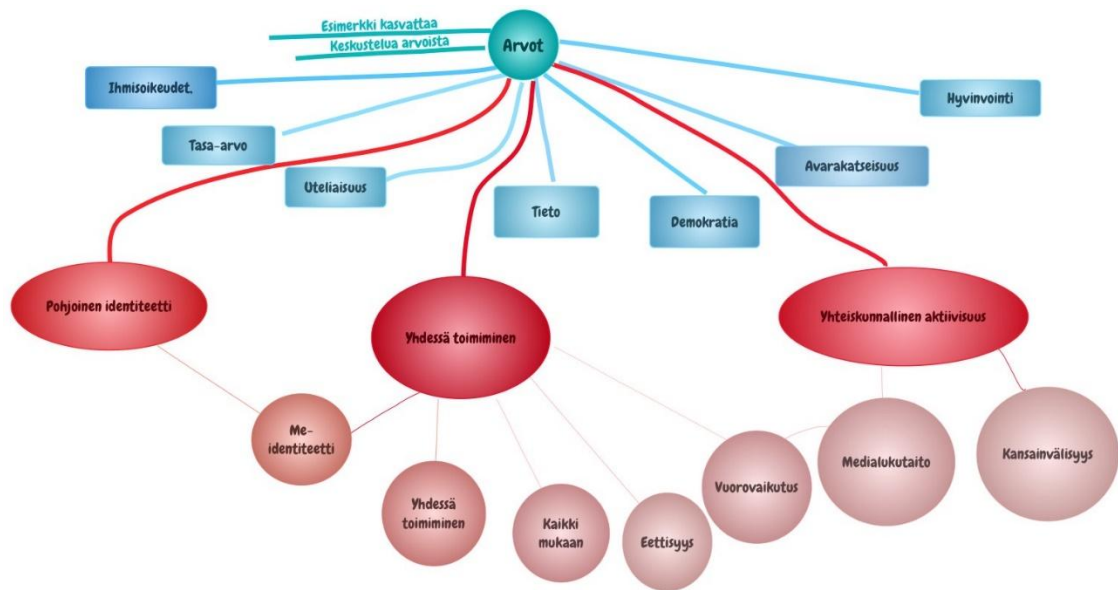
Arvot

Esimerkki kasvattaa

Keskustelua arvoista

Ihmisoikeudet.

Hyvinvointi

Tasa-arvo

Avarakatseisuus

Uteliaisuus

Tieto

Demokratia

Pohjoinen identiteetti

Yhdessä toimiminen

Yhteiskunnallinen aktiivisuus

Me-identiteetti

Yhdessä toimiminen

Kaikki mukaan

Eettisyys

Vuorovaikutus

Medialukutaito

Kansainvälisyys